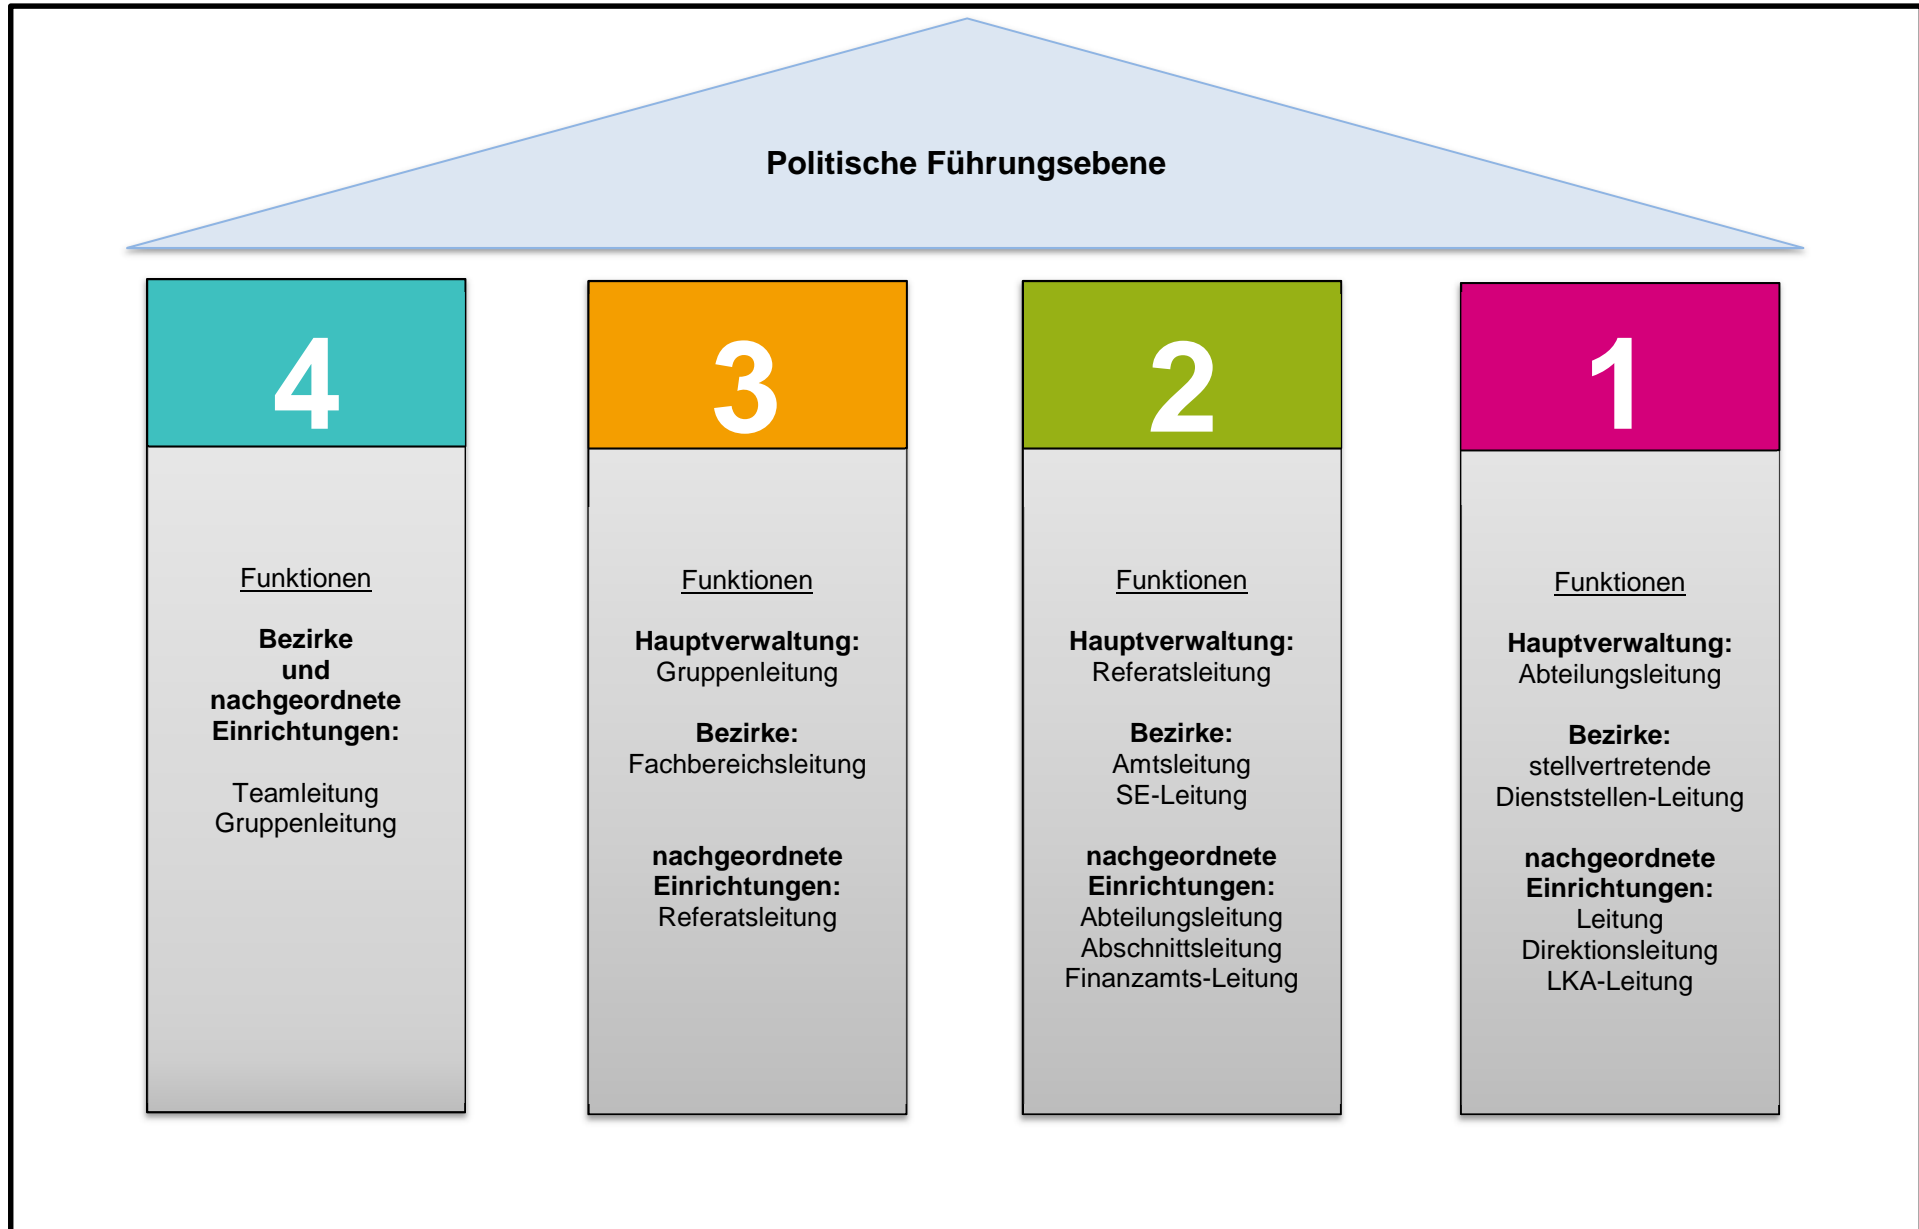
Politische Führungsebene

4

Funktionen

**Bezirke und nachgeordnete Einrichtungen:**

Teamleitung
Gruppenleitung

3

Funktionen

**Hauptverwaltung:**
Gruppenleitung

**Bezirke:**
Fachbereichsleitung

**nachgeordnete Einrichtungen:**
Referatsleitung

2

Funktionen

**Hauptverwaltung:**
Referatsleitung

**Bezirke:**
Amtsleitung
SE-Leitung

**nachgeordnete Einrichtungen:**
Abteilungsleitung
Abschnittsleitung
Finanzamts-Leitung

1

Funktionen

**Hauptverwaltung:**
Abteilungsleitung

**Bezirke:**
stellvertretende Dienststellen-Leitung

**nachgeordnete Einrichtungen:**
Leitung
Direktionsleitung
LKA-Leitung